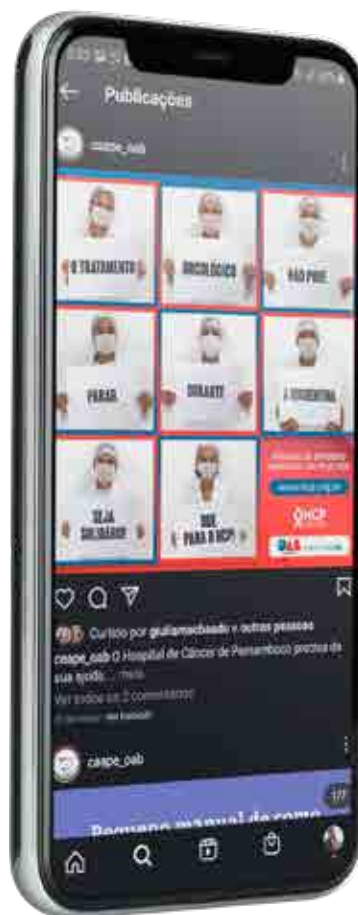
Publicações

caape_oab

O TRATAMENTO

ONCOLÓGICO

NÃO PODE

PARAR

DURANTE

A QUARENTENA

SEJA SOLIDÁRIO

DOE PARA O HCP!

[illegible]

www.hcp.org.br

HCP

Curtido por giuliamachado e outras pessoas

caape_oab O Hospital de Câncer de Pernambuco precisa da sua ajuda... mais

Ver todos os 2 comentários

caape_oab

Pequeno manual de como